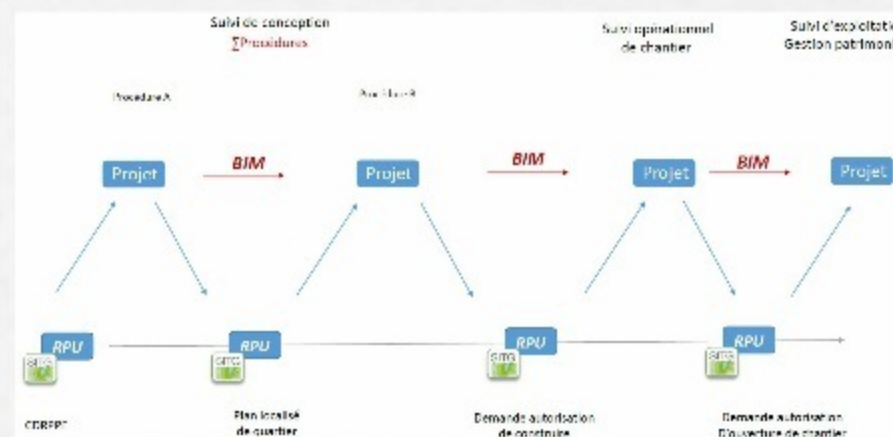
Suivi de conception
∑Procédures

Procédure A

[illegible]

Suivi opérationnel de chantier

Suivi d'exploitatio
Gestion patrimoni

Projet

BIM

Projet

BIM

Projet

BIM

Projet

RPU

SITG

RPU

SITG

RPU

SITG

RPU

SITG

CDREPT

Plan localisé de quartier

Demande autorisation de construire

Demande autorisation D'ouverture de chantier